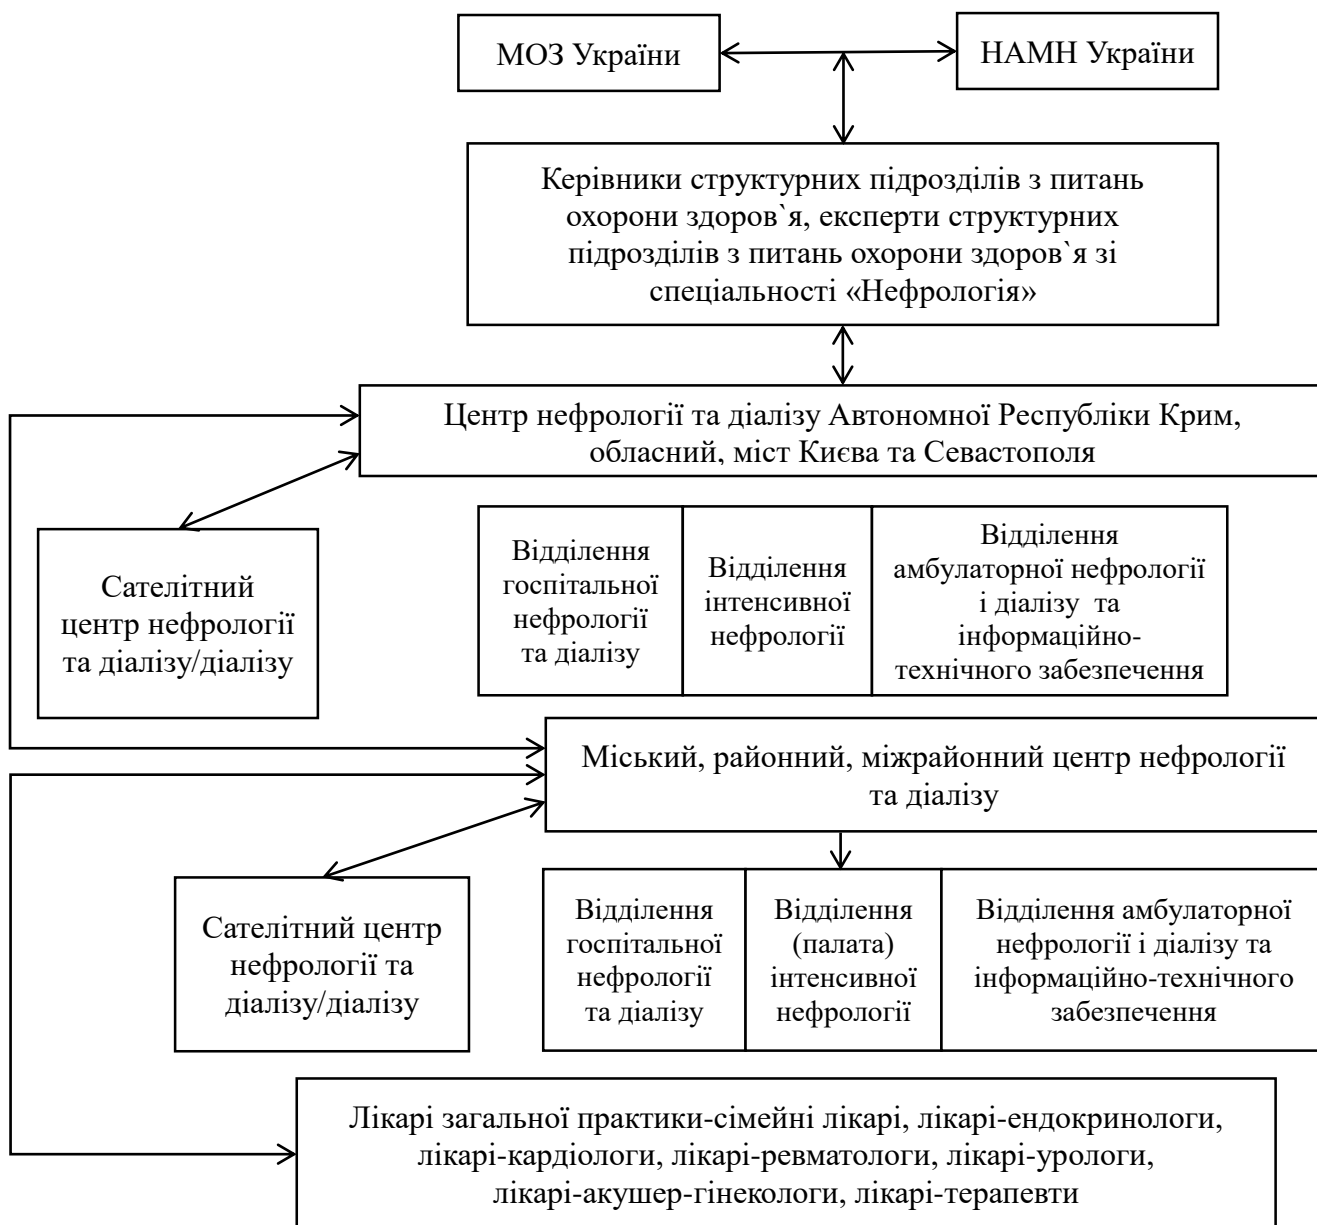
МОЗ України

НАМН України

Керівники структурних підрозділів з питань охорони здоров`я, експерти структурних підрозділів з питань охорони здоров`я зі спеціальності «Нефрологія»

Центр нефрології та діалізу Автономної Республіки Крим, обласний, міст Києва та Севастополя

Сателітний центр нефрології та діалізу/діалізу

| Відділення госпітальної нефрології та діалізу | Відділення інтенсивної нефрології | Відділення амбулаторної нефрології і діалізу та інформаційно-технічного забезпечення |
|---|---|---|

Міський, районний, міжрайонний центр нефрології та діалізу

Сателітний центр нефрології та діалізу/діалізу

| Відділення госпітальної нефрології та діалізу | Відділення (палата) інтенсивної нефрології | Відділення амбулаторної нефрології і діалізу та інформаційно-технічного забезпечення |
|---|---|---|

Лікарі загальної практики-сімейні лікарі, лікарі-ендокринологи, лікарі-кардіологи, лікарі-ревматологи, лікарі-урологи, лікарі-акушер-гінекологи, лікарі-терапевти